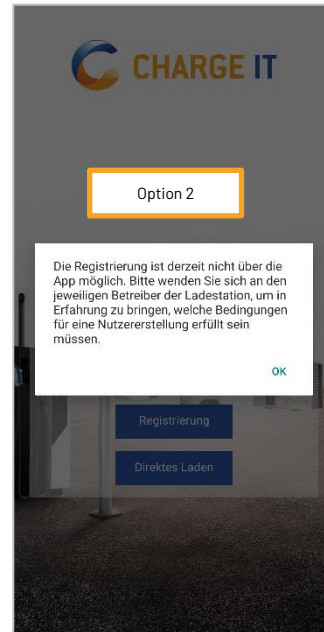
CHARGE IT

Option 2

Die Registrierung ist derzeit nicht über die App möglich. Bitte wenden Sie sich an den jeweiligen Betreiber der Ladestation, um in Erfahrung zu bringen, welche Bedingungen für eine Nutzererstellung erfüllt sein müssen.

OK

Registrierung

Direktes Laden